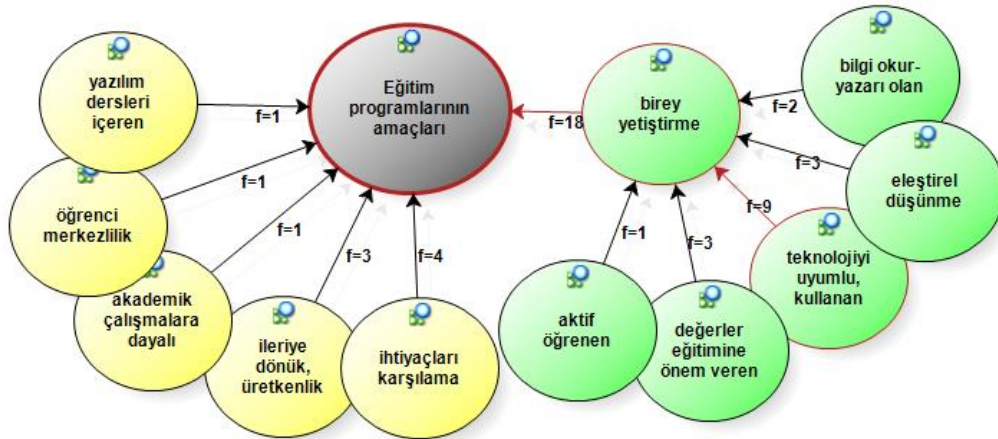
yazılım dersleri içeren

f=1

Eğitim programlarının amaçları

f=18

birey yetiştirme

bilgi okur-yazarı olan

f=2

öğrenci merkezlilik

f=1

f=3

eleştirel düşünme

f=1

f=9

f=1

f=3

f=3

f=4

teknolojiyi uyumlu, kullanan

akademik çalışmalara dayalı

ileriye dönük, üretkenlik

ihtiyaçları karşılama

aktif öğrenen

değerler eğitimine önem veren